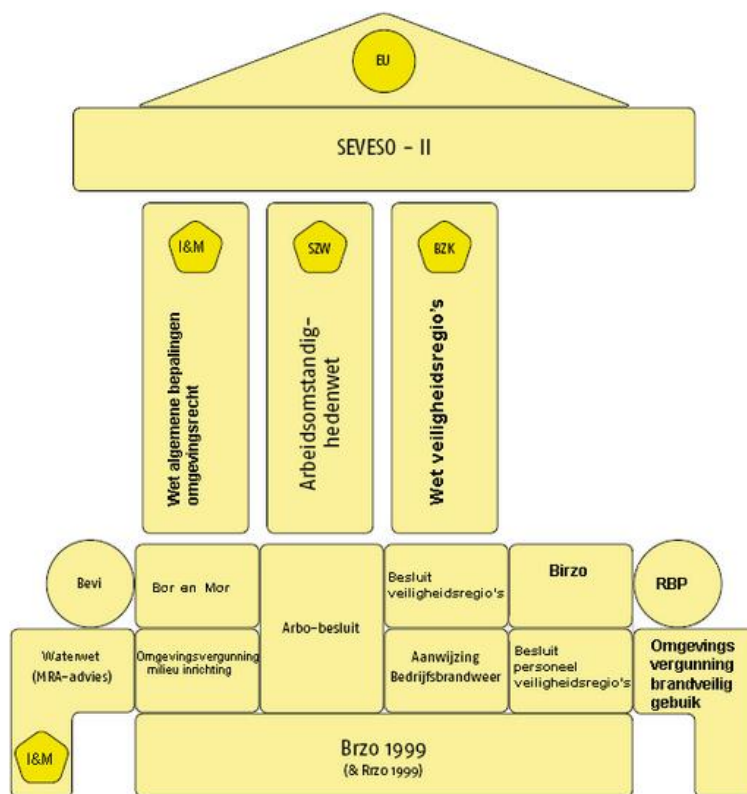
EU

SEVESO - II

I&M

Wet algemene bepalingen omgevingsrecht

SZW

Arbeidsomstandighedenwet

BZK

Wet veiligheidsregio's

Bevi

Bor en Mor

Arbo-besluit

Besluit veiligheidsregio's

Birzo

RBP

Waterwet (MRA-advies)

Omgevingsvergunning milieu inrichting

Aanwijzing Bedrijfsbrandweer

Besluit personeel veiligheidsregio's

Omgevings vergunning brandveilig gebuik

I&M

Brzo 1999
(& Rrzo 1999)